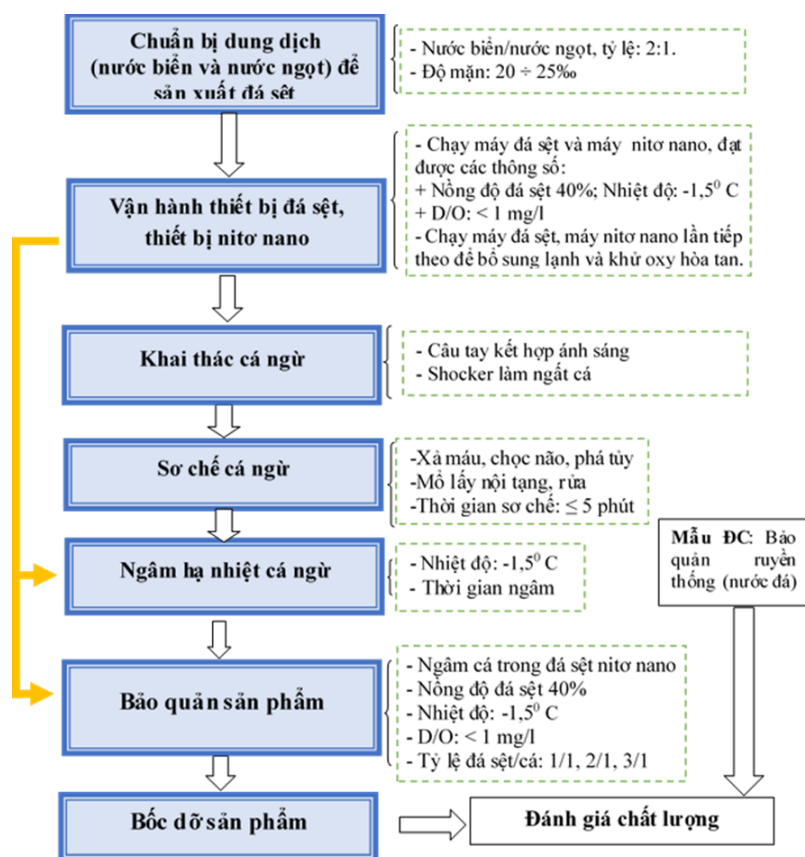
Chuẩn bị dung dịch (nước biển và nước ngọt) để sản xuất đá sệt

- Nước biển/nước ngọt, tỷ lệ: 2:1.
- Độ mặn: 20 ÷ 25‰

Vận hành thiết bị đá sệt, thiết bị nitơ nano

- Chạy máy đá sệt và máy nitơ nano, đạt được các thông số:
+ Nồng độ đá sệt 40%; Nhiệt độ: -1,5$^0$ C
+ D/O: < 1 mg/l
- Chạy máy đá sệt, máy nitơ nano lần tiếp theo để bổ sung lạnh và khử oxy hòa tan.

Khai thác cá ngừ

- Câu tay kết hợp ánh sáng
- Shocker làm ngất cá

Sơ chế cá ngừ

-Xả máu, chọc não, phá tủy
-Mổ lấy nội tạng, rửa
-Thời gian sơ chế: ≤ 5 phút

Mẫu ĐC: Bảo quản truyền thống (nước đá)

Ngâm hạ nhiệt cá ngừ

- Nhiệt độ: -1,5$^0$ C
- Thời gian ngâm

Bảo quản sản phẩm

- Ngâm cá trong đá sệt nitơ nano
- Nồng độ đá sệt 40%
- Nhiệt độ: -1,5$^0$ C
- D/O: < 1 mg/l
- Tỷ lệ đá sệt/cá: 1/1, 2/1, 3/1

Bốc dỡ sản phẩm

Đánh giá chất lượng